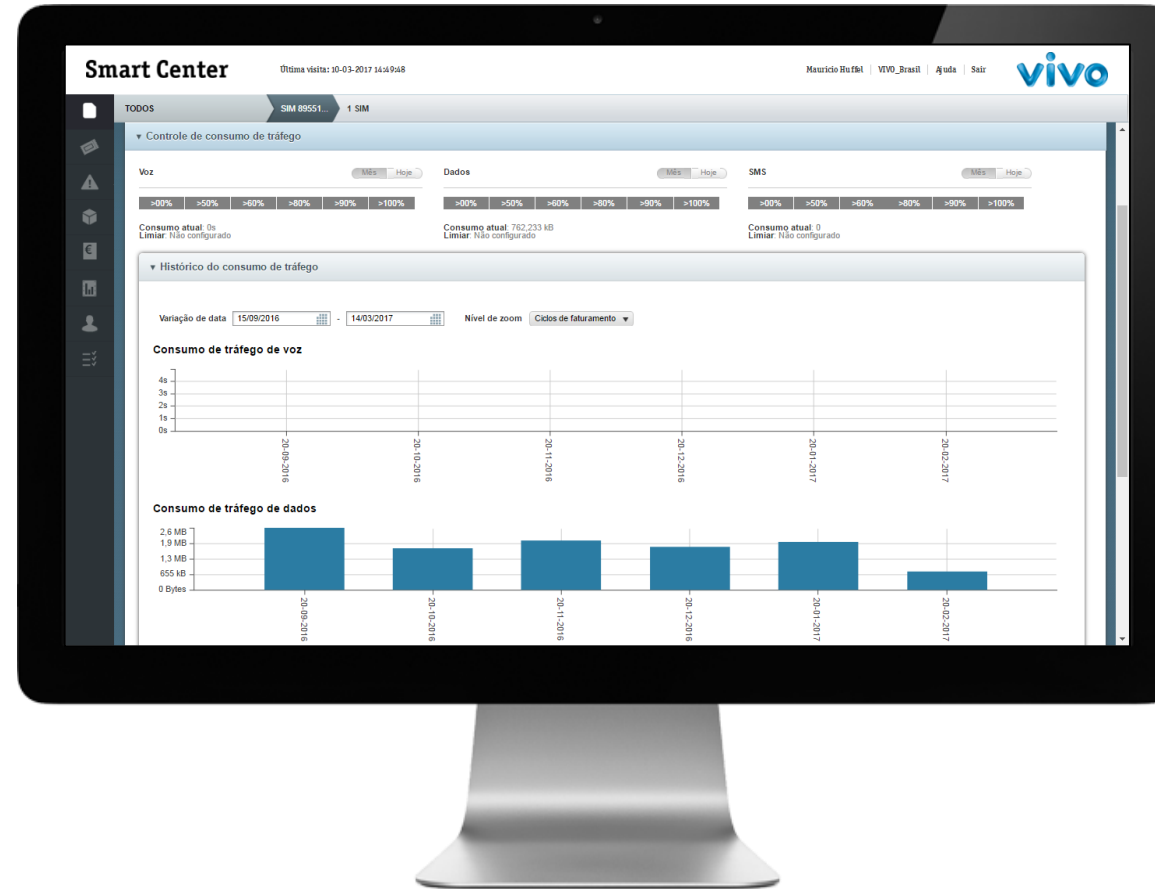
Smart Center

Última visita: 10-03-2017 14:49:48

Mauricio Huffel | VIVO_Brasil | Ajuda | Sair

vivo

TODOS

SIM 89551...

1 SIM

▾ Controle de consumo de tráfego

Voz

Mês Hoje

>00% >50% >60% >80% >90% >100%

Consumo atual: 0s
Limiar: Não configurado

Dados

Mês Hoje

>00% >50% >60% >80% >90% >100%

Consumo atual: 762,233 kB
Limiar: Não configurado

SMS

Mês Hoje

>00% >50% >60% >80% >90% >100%

Consumo atual: 0
Limiar: Não configurado

▾ Histórico do consumo de tráfego

Variação de data 15/09/2016 - 14/03/2017

Nível de zoom Ciclos de faturamento

Consumo de tráfego de voz

4s
3s
2s
1s
0s

20-09-2016
20-10-2016
20-11-2016
20-12-2016
20-01-2017
20-02-2017

Consumo de tráfego de dados

2,6 MB
1,9 MB
1,3 MB
655 kB
0 Bytes

20-09-2016
20-10-2016
20-11-2016
20-12-2016
20-01-2017
20-02-2017